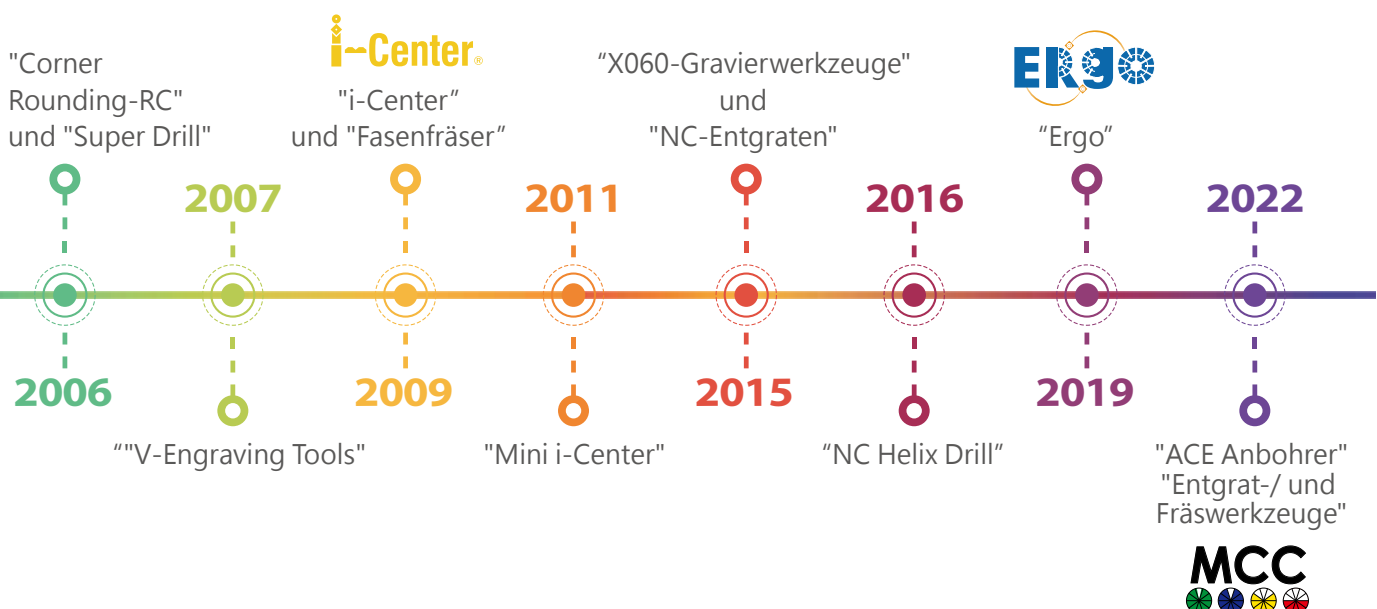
"Corner Rounding-RC" und "Super Drill"

2006

2007

""V-Engraving Tools"

i-Center

"i-Center" und "Fasenfräser"

2009

2011

"Mini i-Center"

"X060-Gravierwerkzeuge" und "NC-Entgraten"

2015

2016

"NC Helix Drill"

ERGO

"Ergo"

2019

2022

"ACE Anbohrer" "Entgrat-/ und Fräswerkzeuge"

MCC